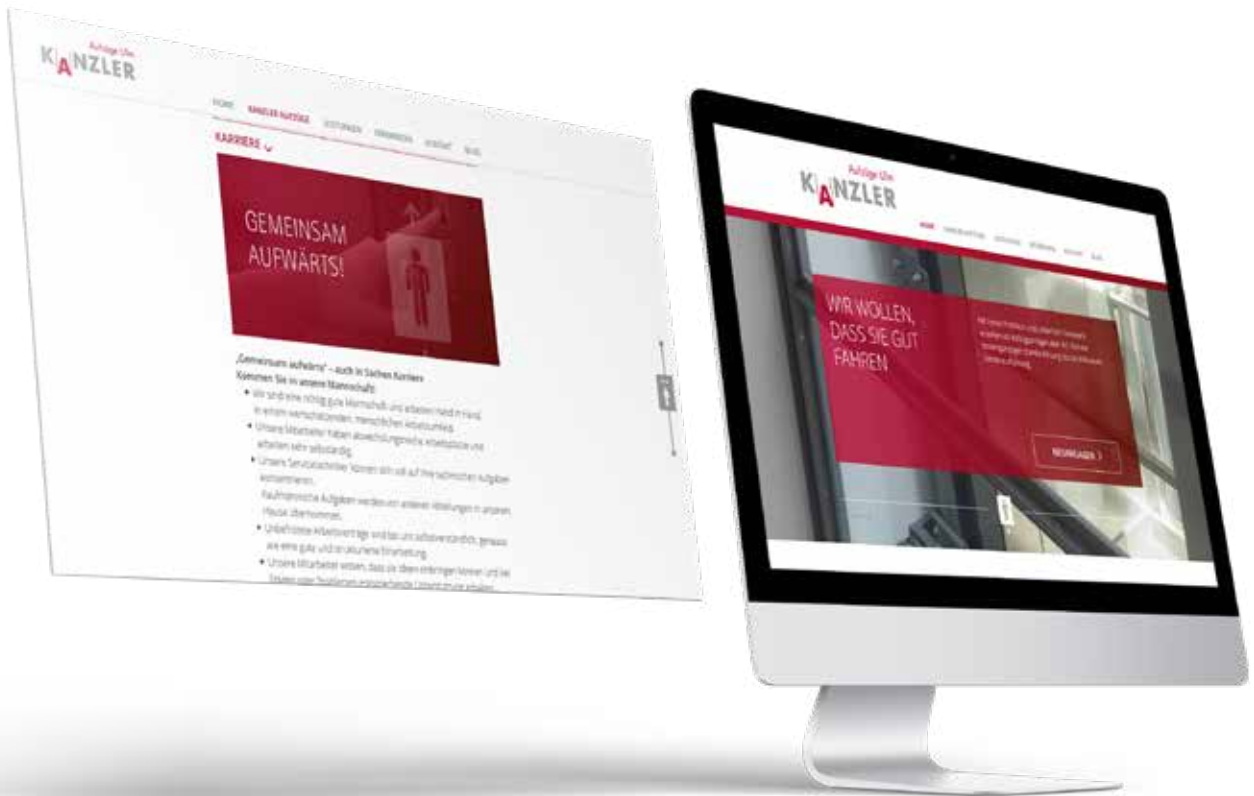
Aufzüge Ulm
KANZLER

HOME KANZLER AUFZÜGE LEISTUNGEN REFERENZEN KONTAKT BLOG

KARRIERE

GEMEINSAM AUFWÄRTS!

„Gemeinsam aufwärts" – auch in Sachen Karriere
Kommen Sie in unsere Mannschaft:

• Wir sind eine richtig gute Mannschaft und arbeiten Hand in Hand in einem wertschätzenden, menschlichen Arbeitsumfeld.
• Unsere Mitarbeiter haben abwechslungsreiche Arbeitsplätze und arbeiten sehr selbständig.
• Unsere Servicetechniker können sich voll auf ihre technischen Aufgaben konzentrieren. Kaufmännische Aufgaben werden von anderen Abteilungen in unserem Hause übernommen.
• Unbefristete Arbeitsverträge sind bei uns selbstverständlich, genauso wie eine gute und strukturierte Einarbeitung.
• Unsere Mitarbeiter wissen, dass sie Ideen einbringen können und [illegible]

Aufzüge Ulm
KANZLER

HOME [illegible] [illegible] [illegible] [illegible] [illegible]

WIR WOLLEN, DASS SIE GUT FAHREN

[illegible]

MEHR ERFAHREN >